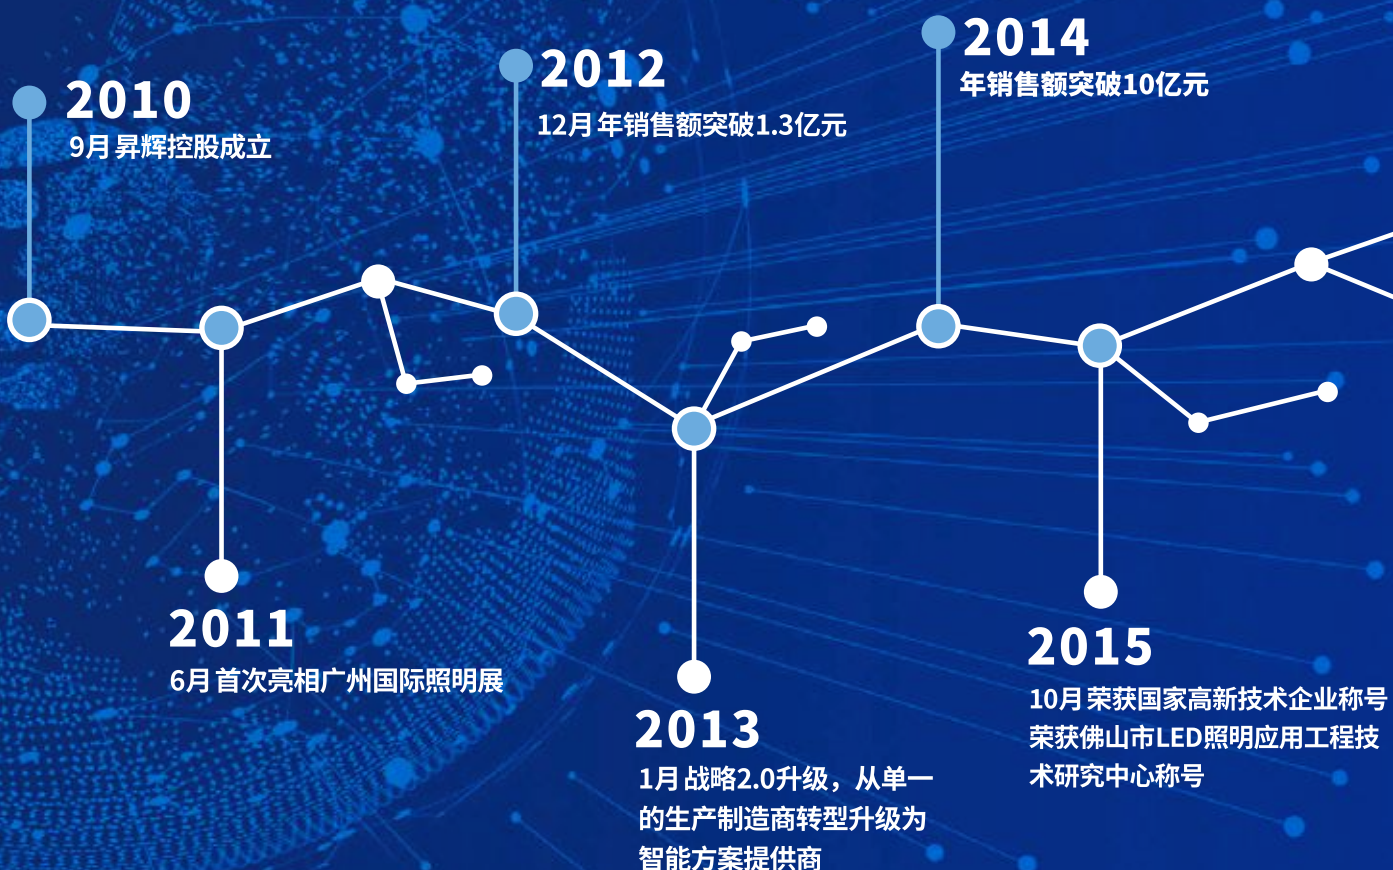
2010
9月 昇辉控股成立

2012
12月 年销售额突破1.3亿元

2014
年销售额突破10亿元

2011
6月 首次亮相广州国际照明展

2013
1月 战略2.0升级，从单一的生产制造商转型升级为智能方案提供商

2015
10月 荣获国家高新技术企业称号
荣获佛山市LED照明应用工程技术研究中心称号